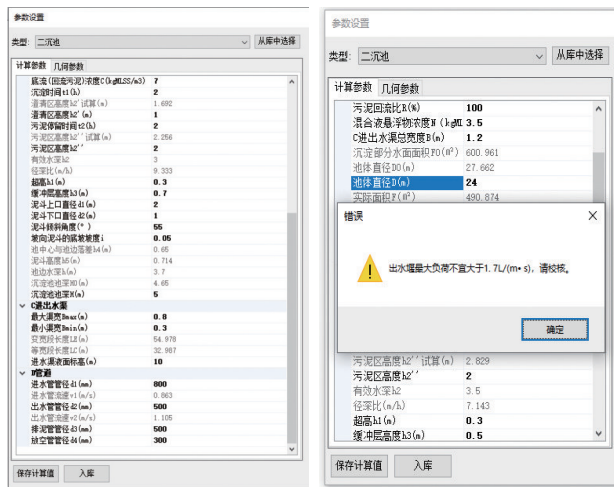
参数设置

类型: 二沉池 从库中选择

计算参数 几何参数

| | |
|---|---|
| 底流(回流污泥)浓度C(kgMLSS/m3) | 7 |
| 沉淀时间t1(h) | 2 |
| 澄清区高度h2'试算(m) | 1.692 |
| 澄清区高度h2'(m) | 1 |
| 污泥停留时间t2(h) | 2 |
| 污泥区高度h2''试算(m) | 2.256 |
| 污泥区高度h2''(m) | 2 |
| 有效水深h2 | 3 |
| 径深比(m/h) | 9.333 |
| 超高h1(m) | 0.3 |
| 缓冲层高度h3(m) | 0.7 |
| 泥斗上口直径d1(m) | 2 |
| 泥斗下口直径d2(m) | 1 |
| 泥斗倾斜角度(°) | 55 |
| 坡向泥斗的底坡坡度i | 0.05 |
| 池中心与池边落差h4(m) | 0.65 |
| 泥斗高度h5(m) | 0.714 |
| 池边水深h(m) | 3.7 |
| 沉淀池总深H0(m) | 4.65 |
| 沉淀池池深H(m) | 5 |
| C进出水渠 | |
| 最大渠宽Bmax(m) | 0.8 |
| 最小渠宽Bmin(m) | 0.3 |
| 实际线长度L2(m) | 54.978 |
| 等效线长度L2(m) | 32.987 |
| 进水渠液面标高(m) | 10 |
| D管道 | |
| 进水管管径d1(mm) | 800 |
| 进水管流速v1(m/s) | 0.863 |
| 出水管管径d2(mm) | 500 |
| 出水管流速v2(m/s) | 1.105 |
| 排泥管管径d3(mm) | 500 |
| 放空管管径d4(mm) | 300 |

保存计算值 入库

参数设置

类型: 二沉池 从库中选择

计算参数 几何参数

| | |
|---|---|
| 污泥回流比R(%) | 100 |
| 混合液悬浮物浓度N(kgML | 3.5 |
| C进出水渠总宽度B(m) | 1.2 |
| 沉淀部分水面面积F0(m²) | 600.961 |
| 池体直径D0(m) | 27.662 |
| 池体直径D(m) | 24 |
| 实际面积F(m²) | 490.874 |

错误

出水堰最大负荷不宜大于1.7L/(m• s),请校核。

确定

| | |
|---|---|
| 澄清区高度h2'试算(m) | 2.829 |
| 污泥区高度h2'' | 2 |
| 有效水深h2 | 3.5 |
| 径深比(m/h) | 7.143 |
| 超高h1(m) | 0.3 |
| 缓冲层高度h3(m) | 0.5 |

保存计算值 入库